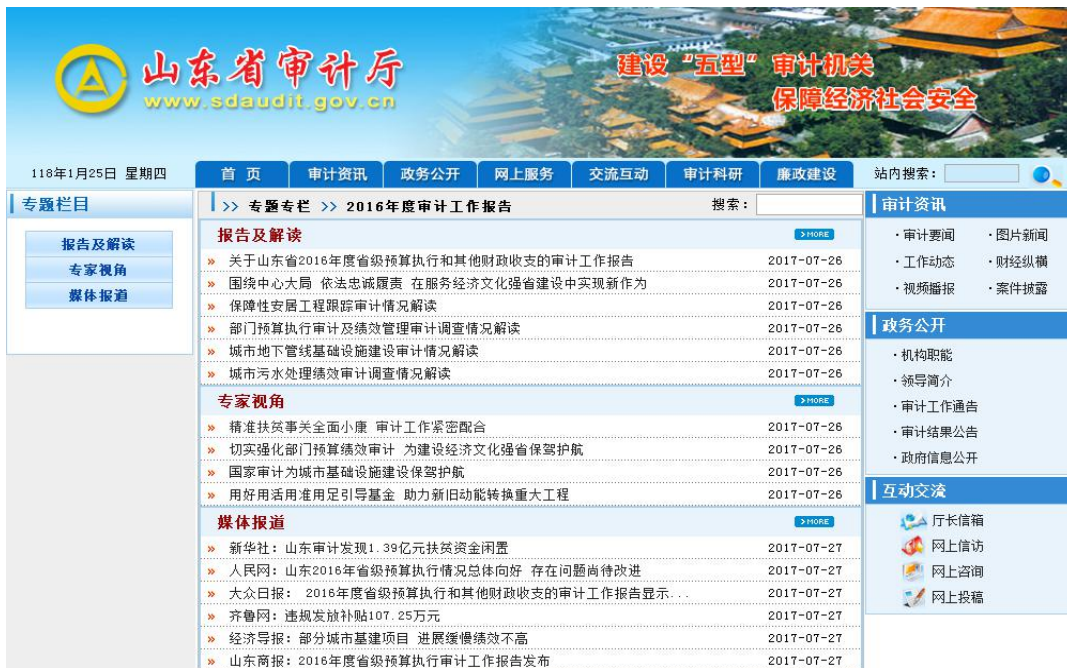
山东省审计厅
www.sdaudit.gov.cn

建设"五型"审计机关
保障经济社会安全

118年1月25日 星期四

首页 | 审计资讯 | 政务公开 | 网上服务 | 交流互动 | 审计科研 | 廉政建设

站内搜索：

专题栏目

报告及解读
专家视角
媒体报道

>> 专题专栏 >> 2016年度审计工作报告

搜索：

报告及解读 MORE

» 关于山东省2016年度省级预算执行和其他财政收支的审计工作报告 2017-07-26
» 围绕中心大局 依法忠诚履责 在服务经济文化强省建设中实现新作为 2017-07-26
» 保障性安居工程跟踪审计情况解读 2017-07-26
» 部门预算执行审计及绩效管理审计调查情况解读 2017-07-26
» 城市地下管线基础设施建设审计情况解读 2017-07-26
» 城市污水处理绩效审计调查情况解读 2017-07-26

专家视角 MORE

» 精准扶贫事关全面小康 审计工作紧密配合 2017-07-26
» 切实强化部门预算绩效审计 为建设经济文化强省保驾护航 2017-07-26
» 国家审计为城市基础设施建设保驾护航 2017-07-26
» 用好用活用准用足引导基金 助力新旧动能转换重大工程 2017-07-26

媒体报道 MORE

» 新华社：山东审计发现1.39亿元扶贫资金闲置 2017-07-27
» 人民网：山东2016年省级预算执行情况总体向好 存在问题尚待改进 2017-07-27
» 大众日报： 2016年度省级预算执行和其他财政收支的审计工作报告显示... 2017-07-27
» 齐鲁网：违规发放补贴107.25万元 2017-07-27
» 经济导报：部分城市基建项目 进展缓慢绩效不高 2017-07-27
» 山东商报：2016年度省级预算执行审计工作报告发布 2017-07-27

审计资讯
· 审计要闻 · 图片新闻
· 工作动态 · 财经纵横
· 视频播报 · 案件披露

政务公开
· 机构职能
· 领导简介
· 审计工作通告
· 审计结果公告
· 政府信息公开

互动交流
厅长信箱
网上信访
网上咨询
网上投稿